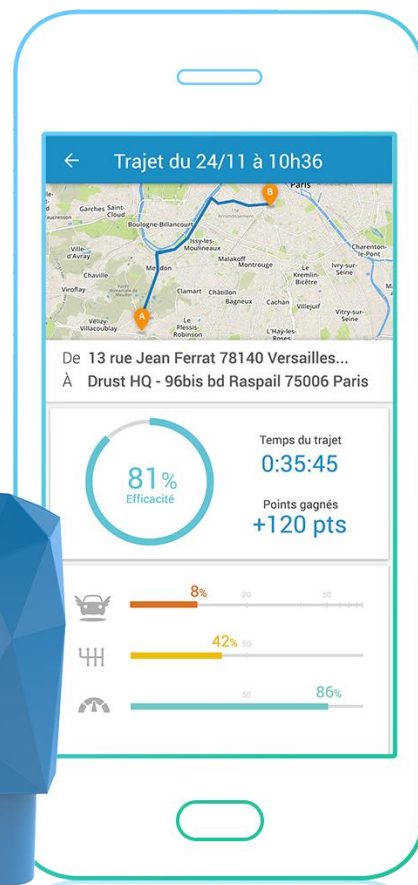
Trajet du 24/11 à 10h36

Paris
Garches
Saint-Cloud
Boulogne-Billancourt
Ville-d'Avray
Issy-les-Moulineaux
Chaville
Meudon
Malakoff
Montrouge
Le Kremlin-Bicêtre
Ivry-sur-Seine
Charenton-le-Pont
Viroflay
Clamart
Châtillon
Bagneux
Cachan
Villejuif
Vitry-sur-Seine
Vélizy-Villacoublay
Le Plessis-Robinson
L'Haÿ-les-Roses
A
B

De 13 rue Jean Ferrat 78140 Versailles...
À Drust HQ - 96bis bd Raspail 75006 Paris

81%
Efficacité

Temps du trajet
0:35:45

Points gagnés
+120 pts

8%
20
50

42%
50

50
86%